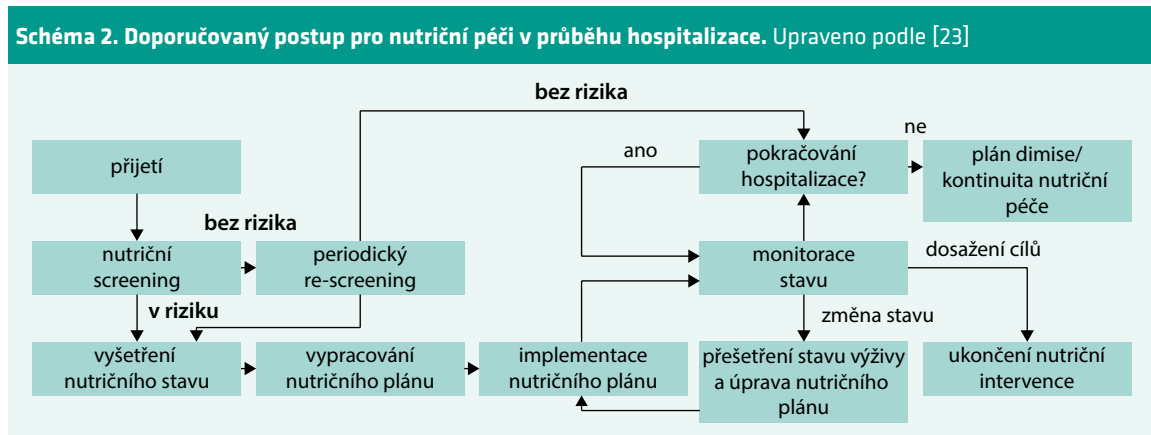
Schéma 2. Doporučovaný postup pro nutriční péči v průběhu hospitalizace. Upraveno podle [23]

bez rizika

ne

ano

pokračování hospitalizace?

plán dimise/ kontinuita nutriční péče

přijetí

bez rizika

nutriční screening

periodický re-screening

monitorace stavu

dosažení cílů

v riziku

změna stavu

vyšetření nutričního stavu

vypracování nutričního plánu

implementace nutričního plánu

přešetření stavu výživy a úprava nutričního plánu

ukončení nutriční intervence